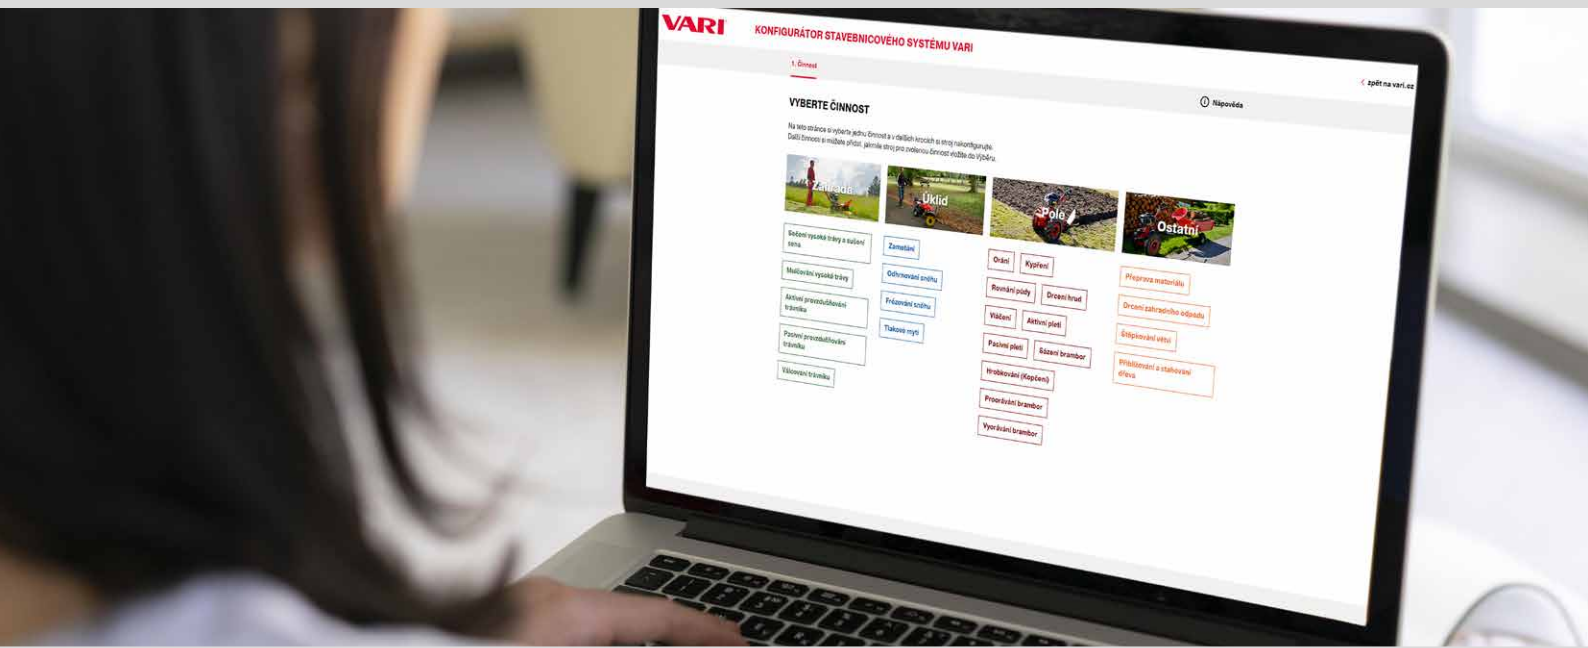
VARI

KONFIGURÁTOR STAVEBNICOVÉHO SYSTÉMU VARI

1. Činnost

< zpět na vari.cz

VYBERTE ČINNOST

Nápověda

Na této stránce si vyberte jednu činnost a v dalších krocích si stroj nakonfigurujete. Další činnosti si můžete přidat, jakmile stroj pro zvolenou činnost vložíte do výběru.

Zahrada

Úklid

Pole

Ostatní

Sečení vysoké trávy a sušení sena

Mulčování vysoké trávy

Aktivní provzdušňování trávníku

Pasivní provzdušňování trávníku

Válcování trávníku

Zametání

Odhrnování sněhu

Frézování sněhu

Tlakové mytí

Orání

Kypření

Rovnání půdy

Drcení hrud

Vláčení

Aktivní plení

Pasivní plení

Sázení brambor

Hrobkování (Kopčení)

Proorávání brambor

Vyorávání brambor

Přeprava materiálu

Drcení zahradního odpadu

Štěpkování větví

Přibližování a stahování dřeva